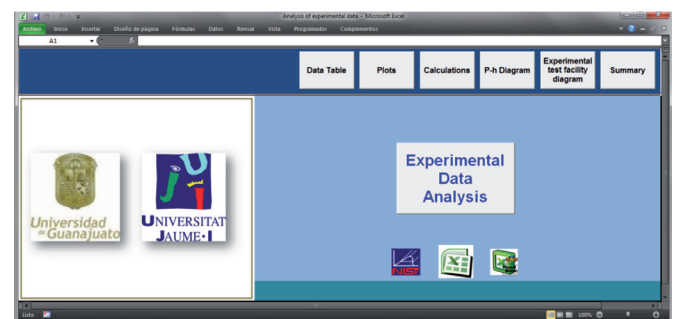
Analysis of experimental data - Microsoft Excel

Archivo Inicio Insertar Diseño de página Fórmulas Datos Revisar Vista Programador Complementos

A1

fx

Data Table

Plots

Calculations

P-h Diagram

Experimental test facility diagram

Summary

Universidad de Guanajuato

UNIVERSITAT JAUME•I

Experimental Data Analysis

NIST

Listo

100%